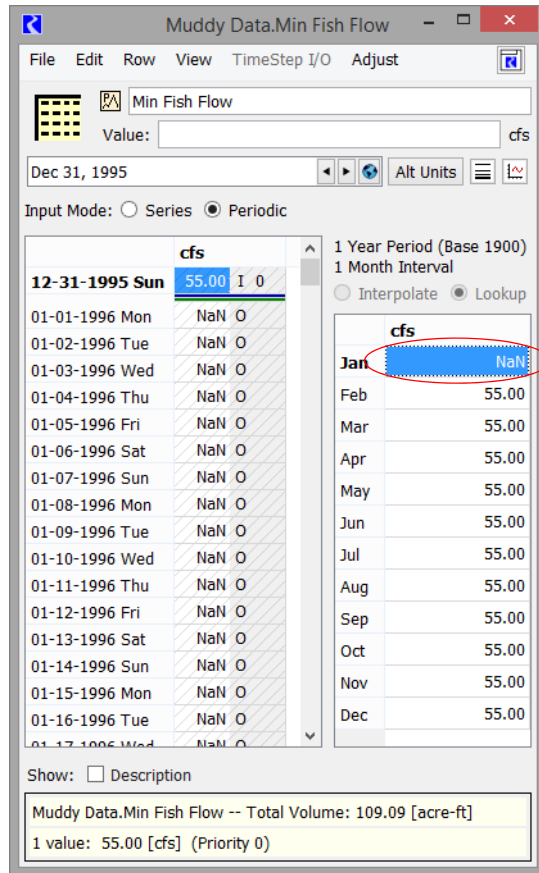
Muddy Data.Min Fish Flow

File Edit Row View TimeStep I/O Adjust

Min Fish Flow

Value: cfs

Dec 31, 1995 Alt Units

Input Mode: Series Periodic

| | cfs | |
|---|---|---|
| 12-31-1995 Sun | 55.00 | I 0 |
| 01-01-1996 Mon | NaN | O |
| 01-02-1996 Tue | NaN | O |
| 01-03-1996 Wed | NaN | O |
| 01-04-1996 Thu | NaN | O |
| 01-05-1996 Fri | NaN | O |
| 01-06-1996 Sat | NaN | O |
| 01-07-1996 Sun | NaN | O |
| 01-08-1996 Mon | NaN | O |
| 01-09-1996 Tue | NaN | O |
| 01-10-1996 Wed | NaN | O |
| 01-11-1996 Thu | NaN | O |
| 01-12-1996 Fri | NaN | O |
| 01-13-1996 Sat | NaN | O |
| 01-14-1996 Sun | NaN | O |
| 01-15-1996 Mon | NaN | O |
| 01-16-1996 Tue | NaN | O |
| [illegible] | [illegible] | |

1 Year Period (Base 1900)
1 Month Interval
Interpolate Lookup

| | cfs |
|---|---|
| Jan | NaN |
| Feb | 55.00 |
| Mar | 55.00 |
| Apr | 55.00 |
| May | 55.00 |
| Jun | 55.00 |
| Jul | 55.00 |
| Aug | 55.00 |
| Sep | 55.00 |
| Oct | 55.00 |
| Nov | 55.00 |
| Dec | 55.00 |

Show: Description

Muddy Data.Min Fish Flow -- Total Volume: 109.09 [acre-ft]
1 value: 55.00 [cfs] (Priority 0)